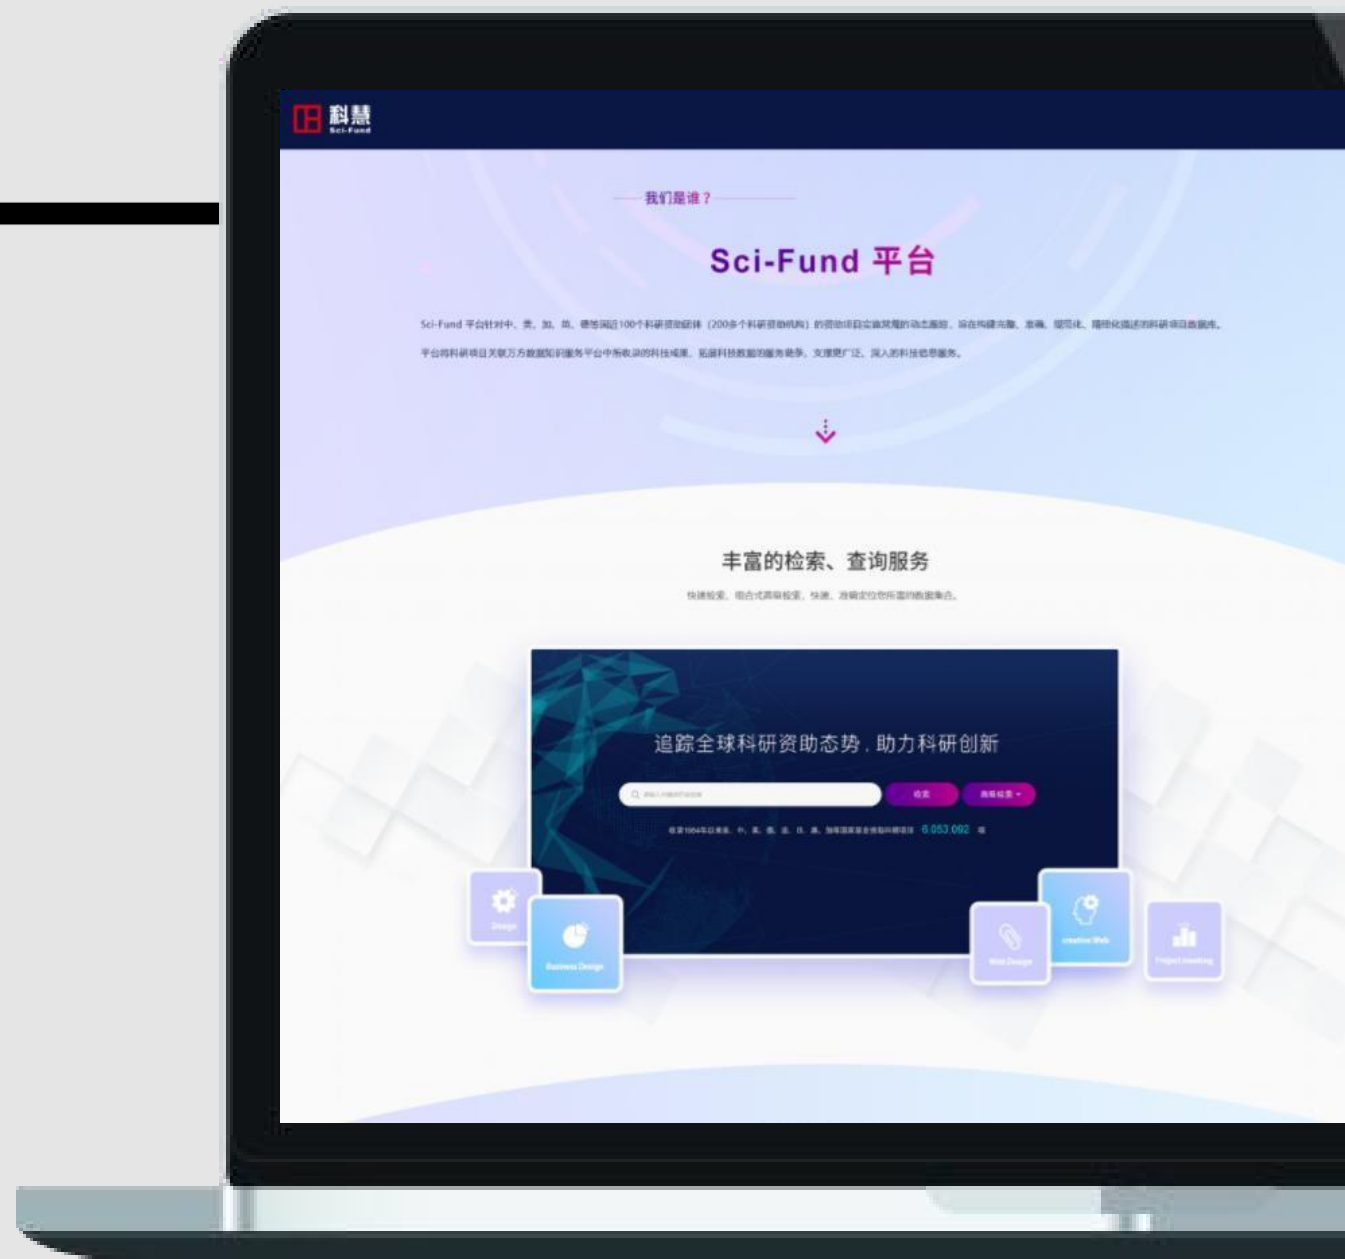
科慧
Sci-Fund

我们是谁？

Sci-Fund 平台

Sci-Fund 平台针对中、美、加、英、德等国近100个科研资助团体（200多个科研资助机构）的资助项目实施常规的动态跟踪，旨在构建完整、准确、规范化、精细化描述的科研项目数据库。

平台将科研项目关联万方数据知识服务平台中所收录的科技成果，拓展科技数据的服务维度，支撑更广泛、深入的科技信息服务。

丰富的检索、查询服务

快捷检索、组合式高级检索，快速、准确定位您所需的数据集合。

追踪全球科研资助态势，助力科研创新

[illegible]

检索

高级检索

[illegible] 6,053,092 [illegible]

Design

Business Design

Web Design

creative Web

Project meeting